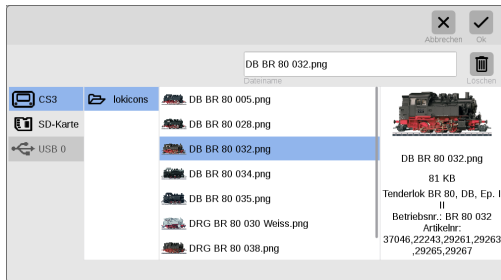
Abbrechen Ok

DB BR 80 032.png

Dateiname

Löschen

CS3

SD-Karte

USB 0

lokicons

DB BR 80 005.png

DB BR 80 028.png

DB BR 80 032.png

DB BR 80 034.png

DB BR 80 035.png

DRG BR 80 030 Weiss.png

DRG BR 80 038.png

DB BR 80 032.png

81 KB

Tenderlok BR 80, DB, Ep. III

Betriebsnr.: BR 80 032

Artikelnr: 37046,22243,29261,29263,29265,29267